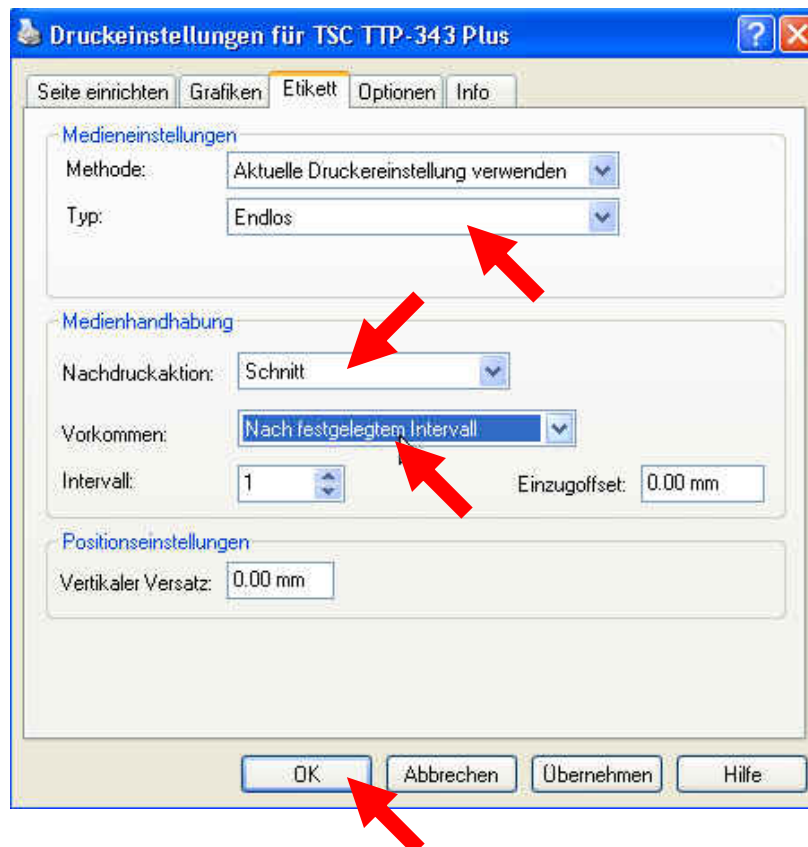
Druckeinstellungen für TSC TTP-343 Plus

?

Seite einrichten | Grafiken | Etikett | Optionen | Info

Medieneinstellungen

Methode: Aktuelle Druckereinstellung verwenden

Typ: Endlos

Medienhandhabung

Nachdruckaktion: Schnitt

Vorkommen: Nach festgelegtem Intervall

Intervall: 1

Einzugoffset: 0.00 mm

Positionseinstellungen

Vertikaler Versatz: 0.00 mm

OK | Abbrechen | Übernehmen | Hilfe